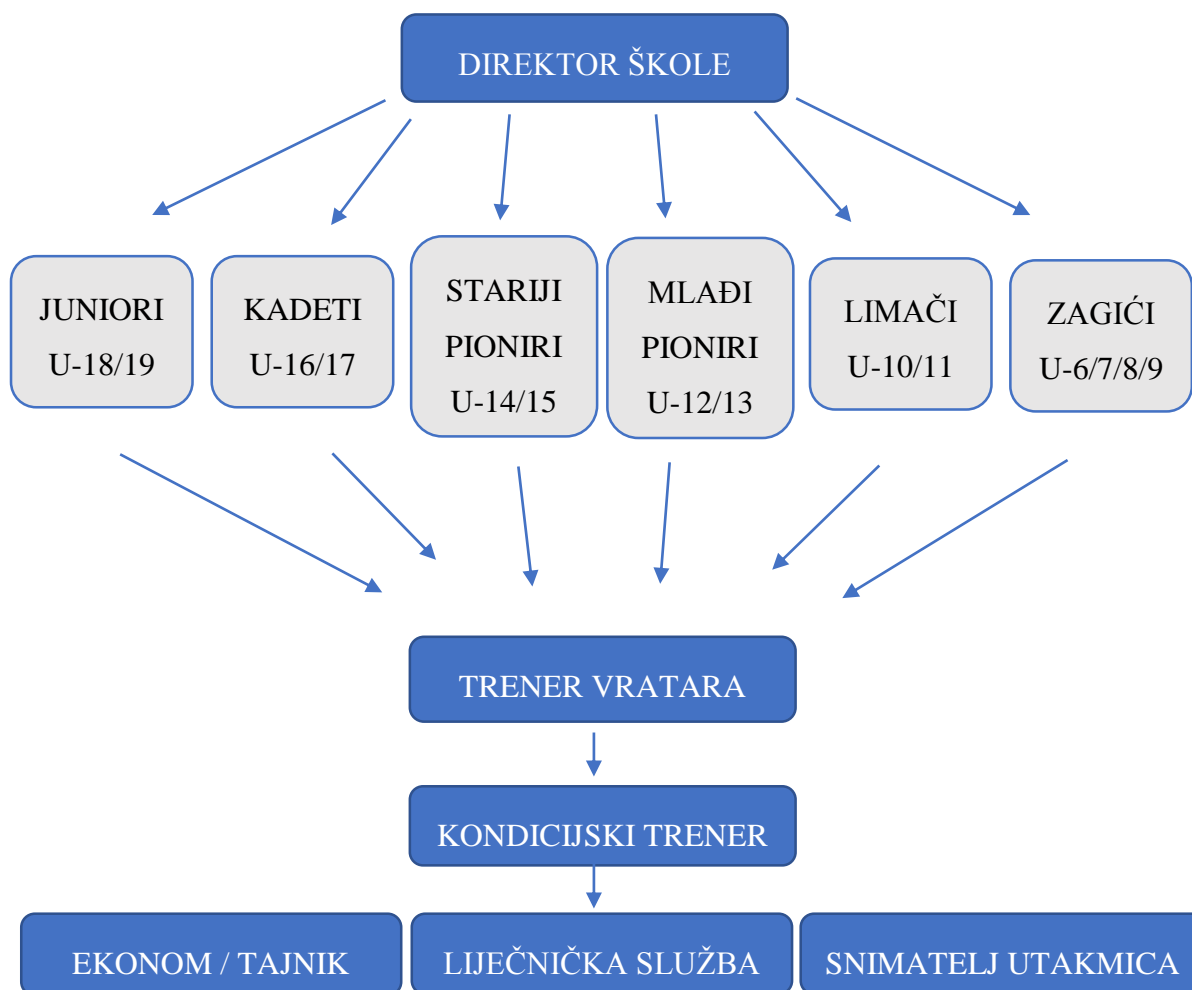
DIREKTOR ŠKOLE

JUNIORI
U-18/19

KADETI
U-16/17

STARIJI
PIONIRI
U-14/15

MLAĐI
PIONIRI
U-12/13

LIMAČI
U-10/11

ZAGIĆI
U-6/7/8/9

TRENER VRATARA

KONDICIJSKI TRENER

EKONOM / TAJNIK

LIJEČNIČKA SLUŽBA

SNIMATELJ UTAKMICA